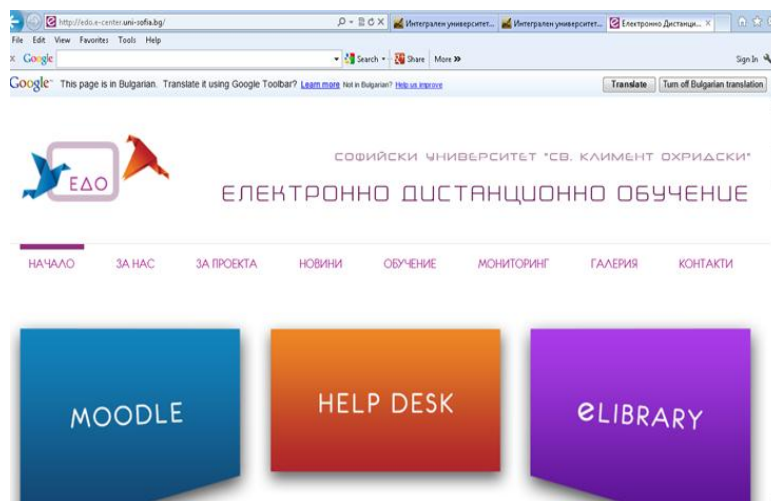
http://edo.e-center.uni-sofia.bg/

Интегрален университет... Интегрален университет... Електронно Дистанци... ×

File Edit View Favorites Tools Help

x Google Search Share More »

Sign In

Google This page is in Bulgarian. Translate it using Google Toolbar? Learn more Not in Bulgarian? Help us improve

Translate Turn off Bulgarian translation

ЕДО

СОФИЙСКИ УНИВЕРСИТЕТ "СВ. КЛИМЕНТ ОХРИДСКИ"

ЕЛЕКТРОННО ДИСТАНЦИОННО ОБУЧЕНИЕ

НАЧАЛО ЗА НАС ЗА ПРОЕКТА НОВИНИ ОБУЧЕНИЕ МОНИТОРИНГ ГАЛЕРИЯ КОНТАКТИ

MOODLE

HELP DESK

eLIBRARY